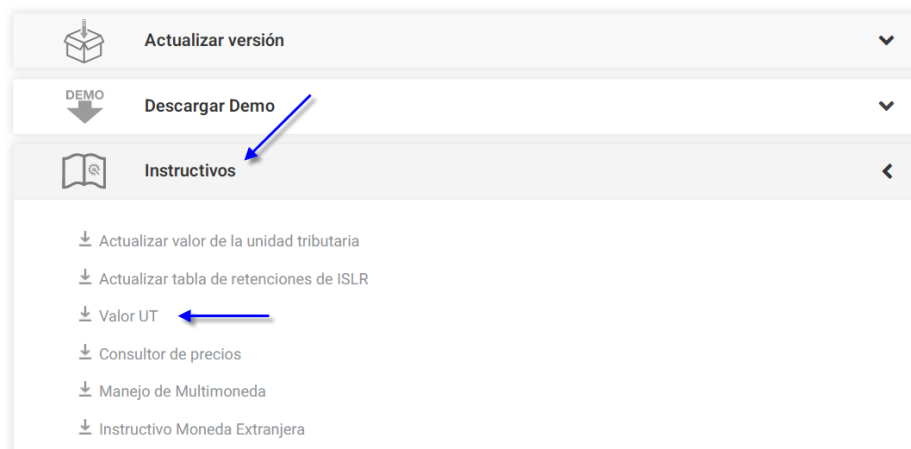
Actualizar versión

DEMO

Descargar Demo

Instructivos

Actualizar valor de la unidad tributaria

Actualizar tabla de retenciones de ISLR

Valor UT

Consultor de precios

Manejo de Multimoneda

Instructivo Moneda Extranjera